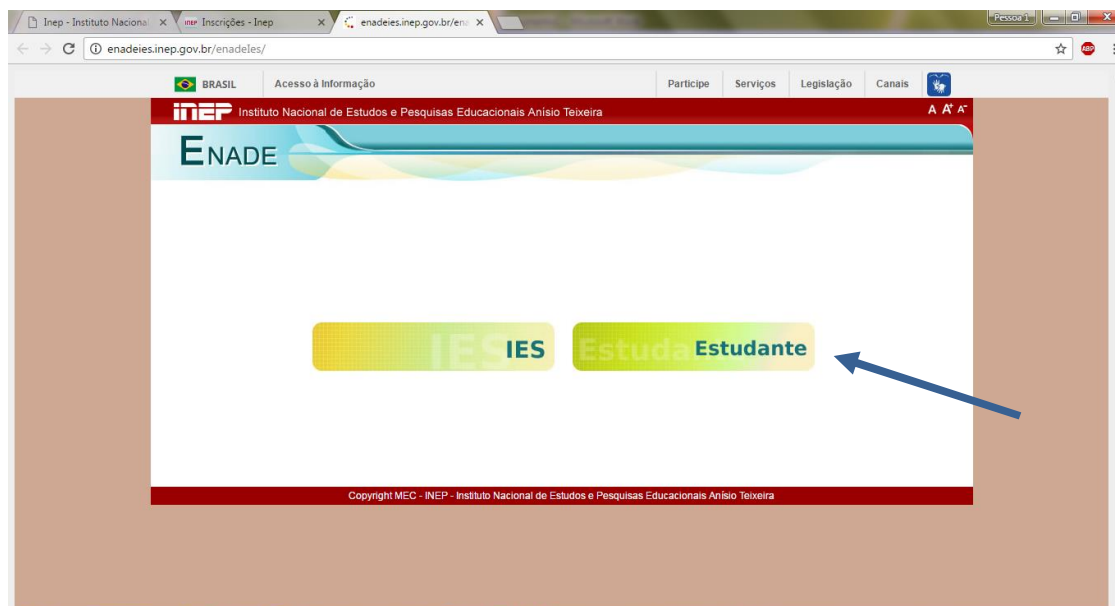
Inep - Instituto Nacional ×
INEP Inscrições - Inep ×
enadeies.inep.gov.br/ena ×
Pessoa 1

enadeies.inep.gov.br/enadeies/

BRASIL
Acesso à Informação
Participe
Serviços
Legislação
Canais

INEP Instituto Nacional de Estudos e Pesquisas Educacionais Anísio Teixeira
A A+ A-

ENADE

IES IES
Estuda Estudante

Copyright MEC - INEP - Instituto Nacional de Estudos e Pesquisas Educacionais Anísio Teixeira